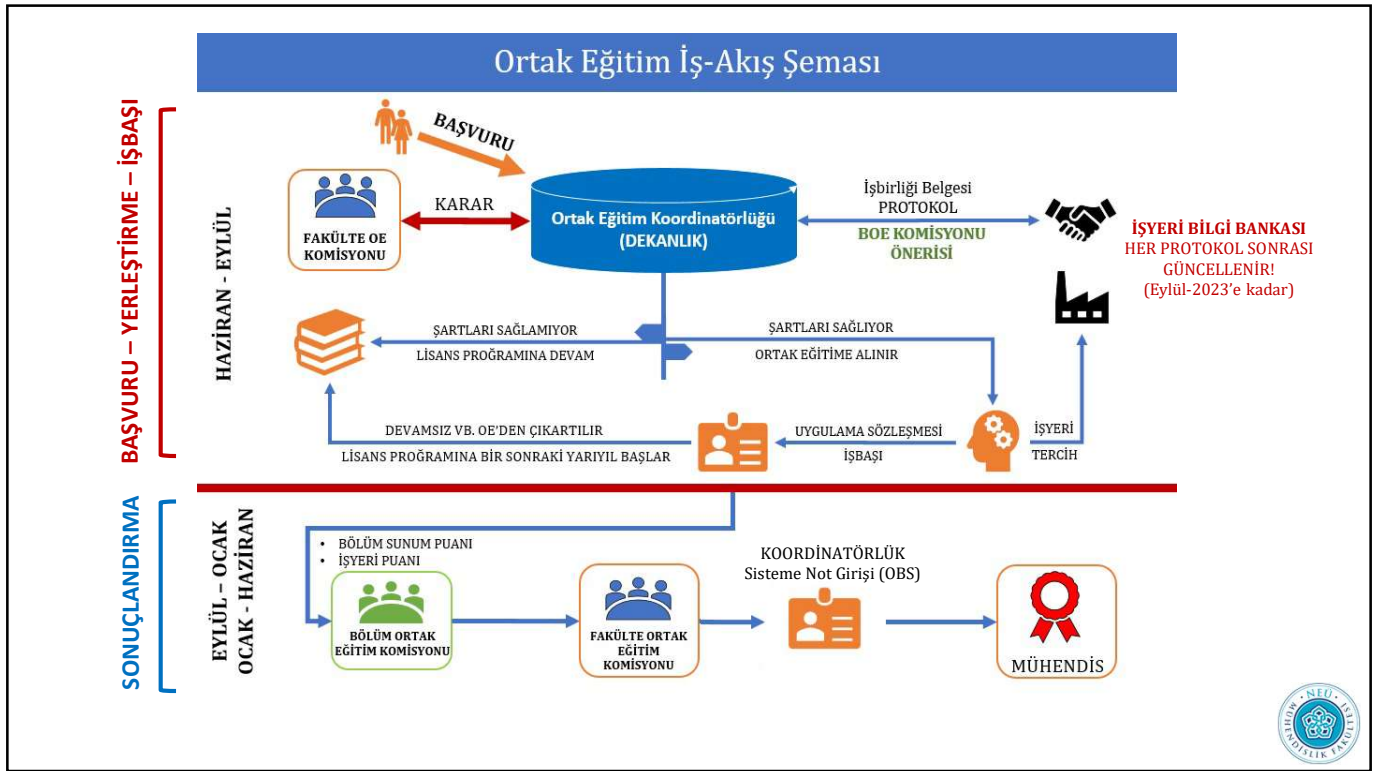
Ortak Eğitim İş-Akış Şeması

BAŞVURU – YERLEŞTİRME – İŞBAŞI

HAZİRAN - EYLÜL

BAŞVURU

FAKÜLTE OE KOMİSYONU

KARAR

Ortak Eğitim Koordinatörlüğü (DEKANLIK)

İşbirliği Belgesi PROTOKOL

BOE KOMİSYONU ÖNERİSİ

İŞYERİ BİLGİ BANKASI
HER PROTOKOL SONRASI GÜNCELLENİR!
(Eylül-2023'e kadar)

ŞARTLARI SAĞLAMIYOR
LİSANS PROGRAMINA DEVAM

ŞARTLARI SAĞLIYOR
ORTAK EĞİTİME ALINIR

DEVAMSIZ VB. OE'DEN ÇIKARTILIR
LİSANS PROGRAMINA BİR SONRAKİ YARIYIL BAŞLAR

UYGULAMA SÖZLEŞMESİ
İŞBAŞI

İŞYERİ
TERCİH

SONUÇLANDIRMA

EYLÜL - OCAK
OCAK - HAZİRAN

• BÖLÜM SUNUM PUANI
• İŞYERİ PUANI

BÖLÜM ORTAK EĞİTİM KOMİSYONU

FAKÜLTE ORTAK EĞİTİM KOMİSYONU

KOORDİNATÖRLÜK
Sisteme Not Girişi (OBS)

MÜHENDİS

NEÜ MÜHENDİSLİK FAKÜLTESİ